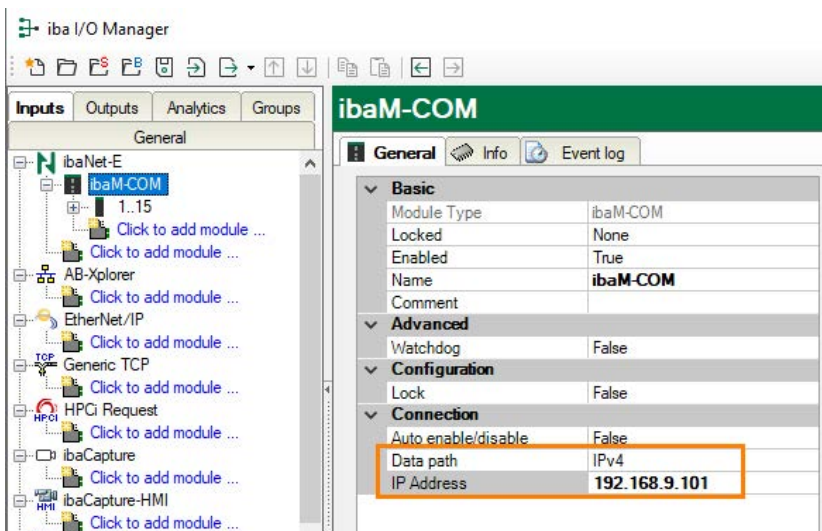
iba I/O Manager

Inputs | Outputs | Analytics | Groups

General

ibaNet-E
ibaM-COM
1..15
Click to add module ...
Click to add module ...
AB-Xplorer
Click to add module ...
EtherNet/IP
Click to add module ...
TCP
Generic TCP
Click to add module ...
HPCi Request
Click to add module ...
ibaCapture
Click to add module ...
ibaCapture-HMI
Click to add module ...

ibaM-COM

General | Info | Event log

| Basic | |
|---|---|
| Module Type | ibaM-COM |
| Locked | None |
| Enabled | True |
| Name | **ibaM-COM** |
| Comment | |
| **Advanced** | |
| Watchdog | False |
| **Configuration** | |
| Lock | False |
| **Connection** | |
| Auto enable/disable | False |
| Data path | IPv4 |
| IP Address | **192.168.9.101** |